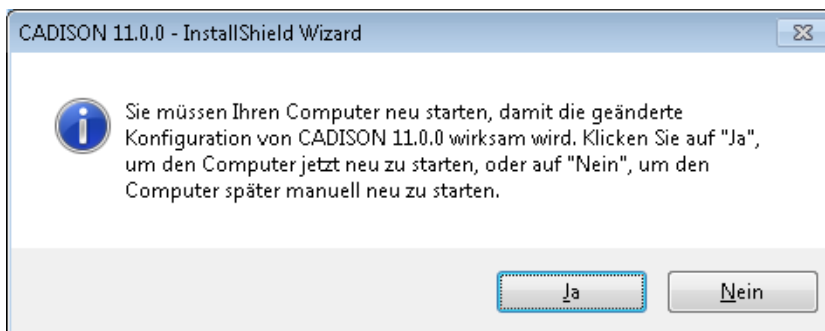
CADISON 11.0.0 - InstallShield Wizard

Sie müssen Ihren Computer neu starten, damit die geänderte Konfiguration von CADISON 11.0.0 wirksam wird. Klicken Sie auf "Ja", um den Computer jetzt neu zu starten, oder auf "Nein", um den Computer später manuell neu zu starten.

Ja

Nein